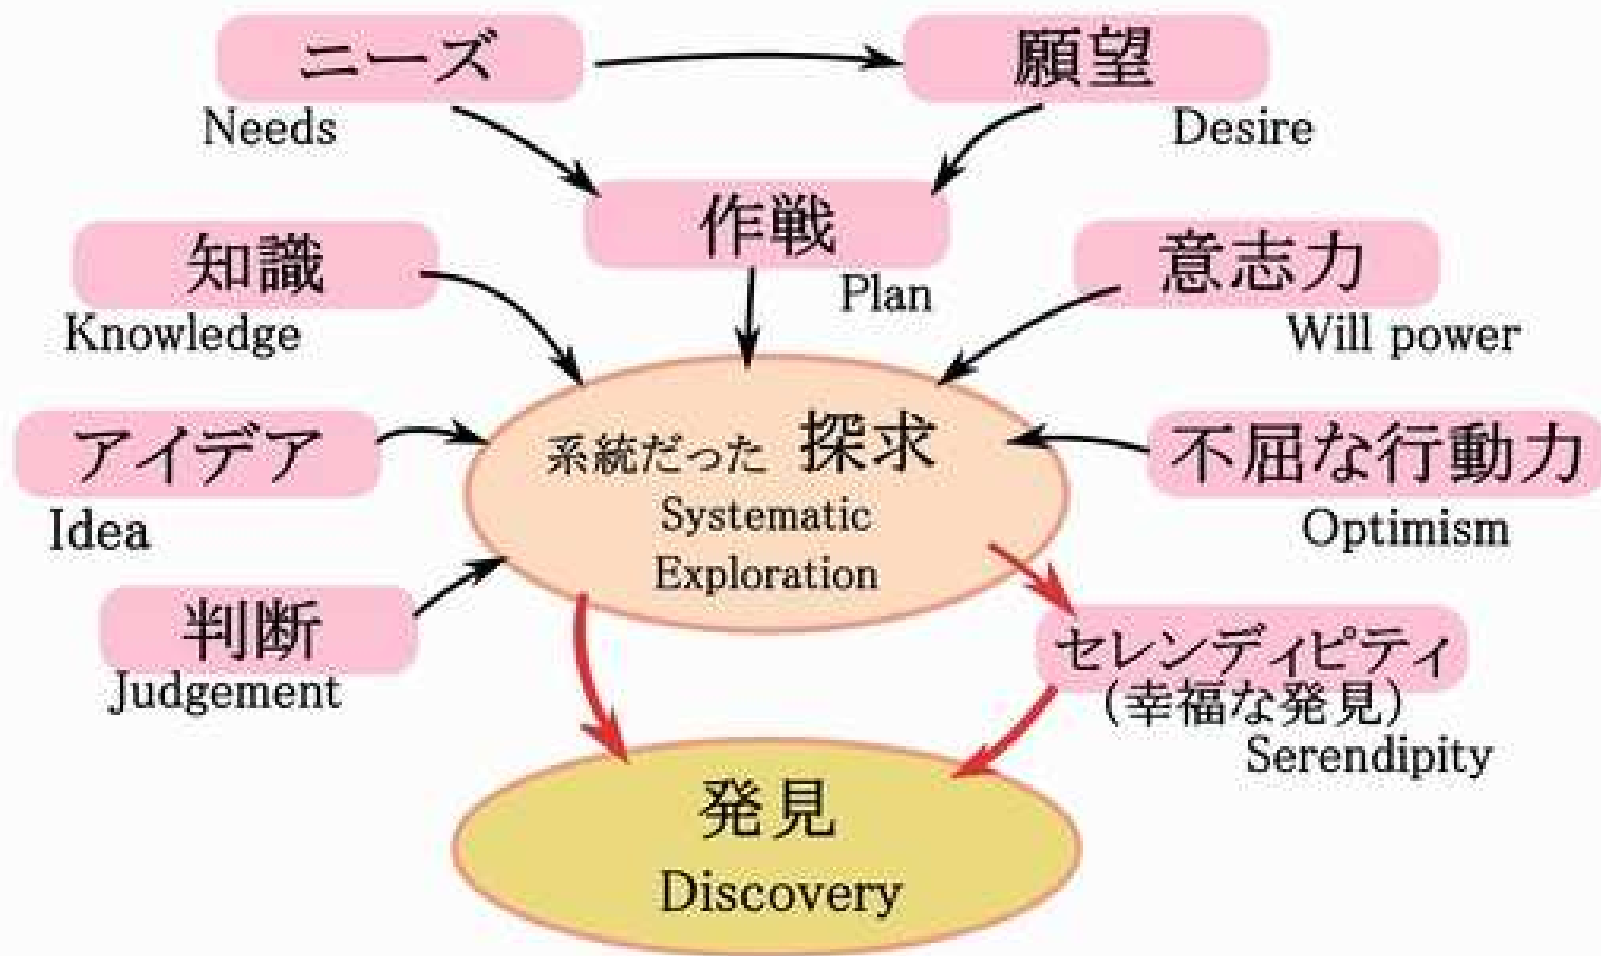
ニーズ
Needs

願望
Desire

作戦
Plan

知識
Knowledge

意志力
Will power

アイデア
Idea

系統だった 探求
Systematic Exploration

不屈な行動力
Optimism

判断
Judgement

セレンディピティ
(幸福な発見)
Serendipity

発見
Discovery